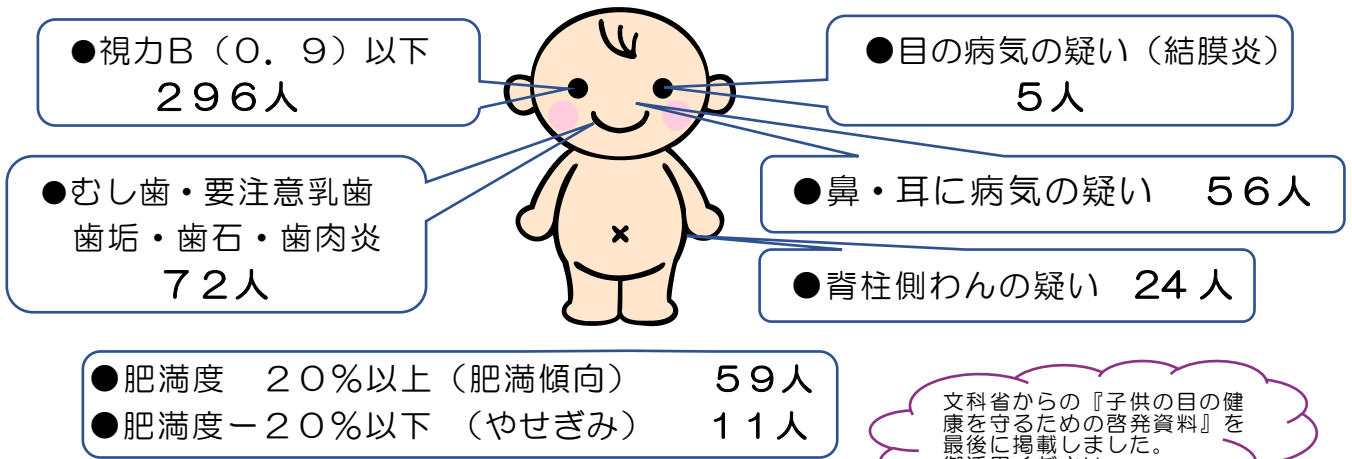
●視力B（０．９）以下
２９６人

●目の病気の疑い（結膜炎）
５人

●むし歯・要注意乳歯
歯垢・歯石・歯肉炎
７２人

●鼻・耳に病気の疑い　５６人

●背柱側わんの疑い　24 人

●肥満度　２０％以上（肥満傾向）　５９人
●肥満度－２０％以下（やせぎみ）　１１人

文科省からの『子供の目の健康を守るための啓発資料』を最後に掲載しました。
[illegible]